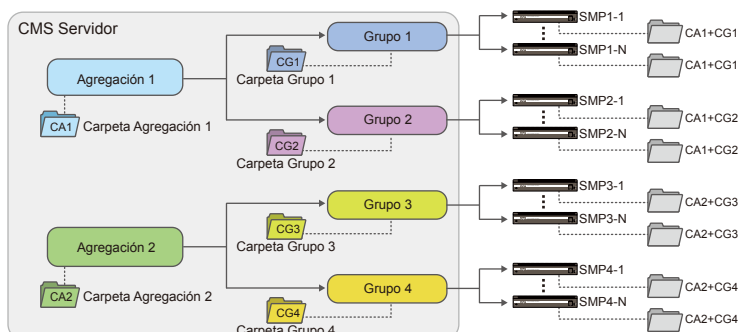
CMS Servidor

Agregación 1

CA1 Carpeta Agregación 1

Grupo 1

CG1

Carpeta Grupo 1

Grupo 2

CG2

Carpeta Grupo 2

Agregación 2

CA2 Carpeta Agregación 2

Grupo 3

CG3

Carpeta Grupo 3

Grupo 4

CG4

Carpeta Grupo 4

SMP1-1

CA1+CG1

SMP1-N

CA1+CG1

SMP2-1

CA1+CG2

SMP2-N

CA1+CG2

SMP3-1

CA2+CG3

SMP3-N

CA2+CG3

SMP4-1

CA2+CG4

SMP4-N

CA2+CG4